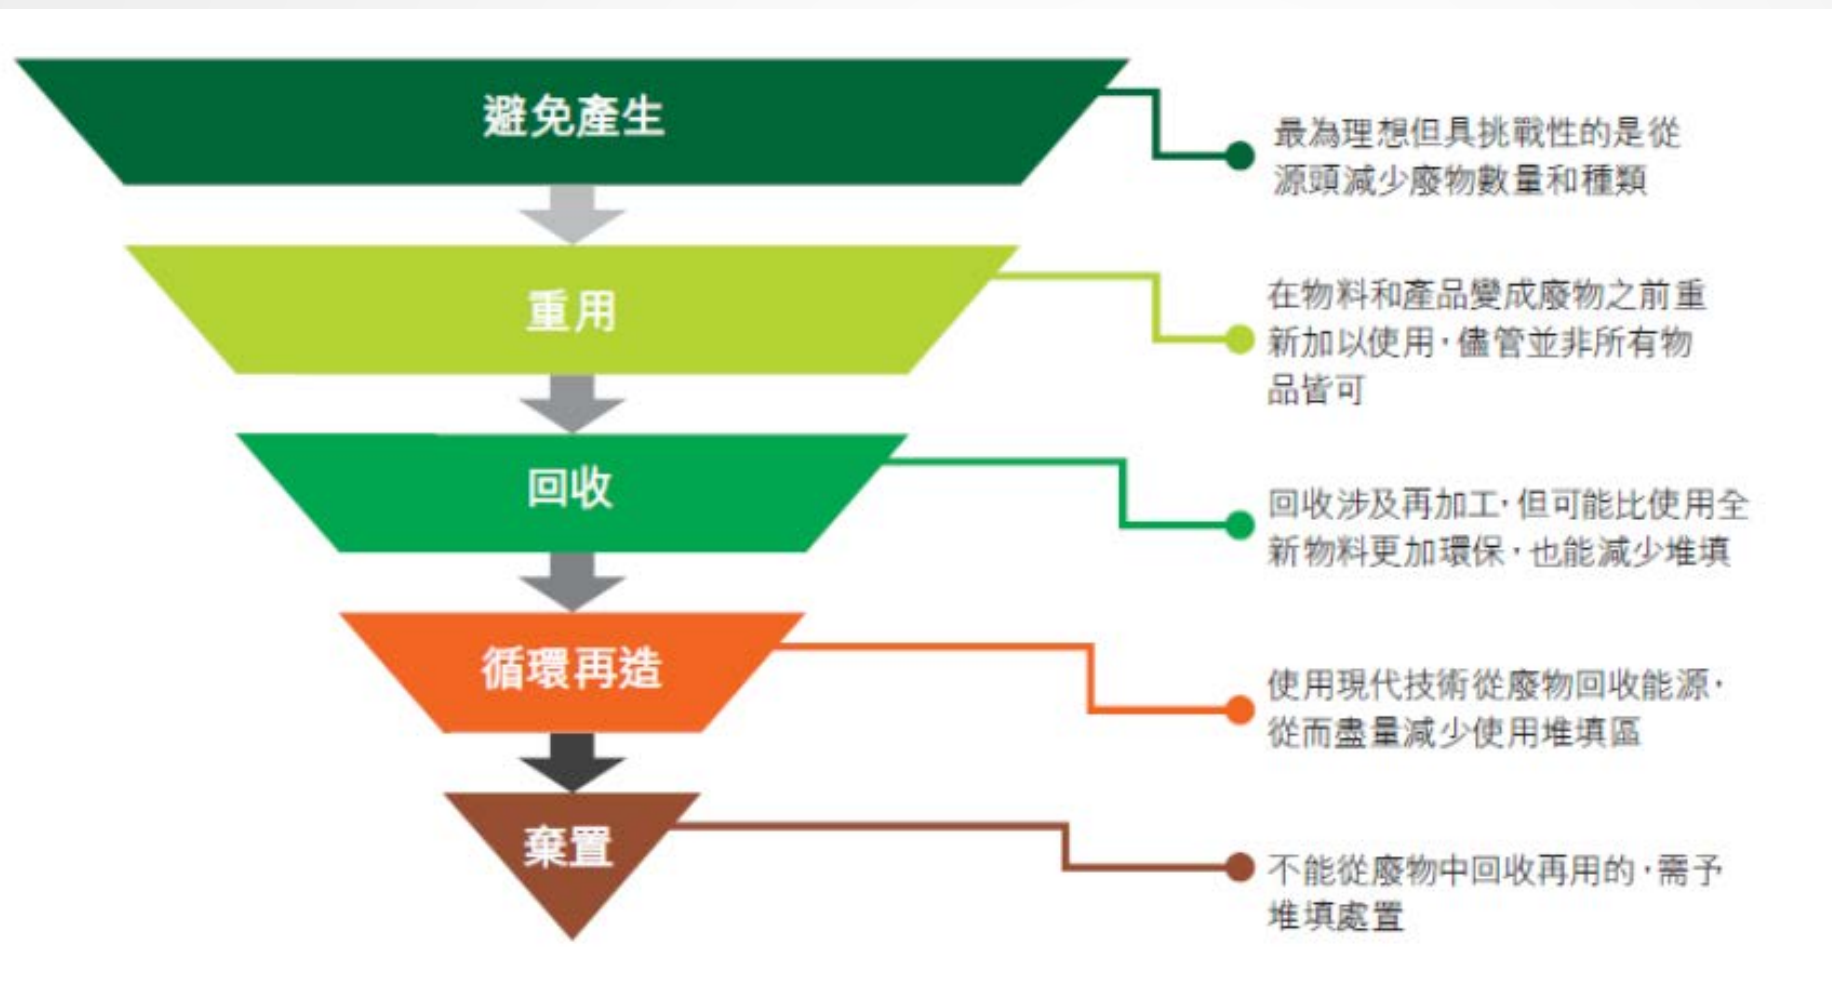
避免產生

最為理想但具挑戰性的是從源頭減少廢物數量和種類

重用

在物料和產品變成廢物之前重新加以使用，儘管並非所有物品皆可

回收

回收涉及再加工，但可能比使用全新物料更加環保，也能減少堆填

循環再造

使用現代技術從廢物回收能源，從而盡量減少使用堆填區

棄置

不能從廢物中回收再用的，需予堆填處置